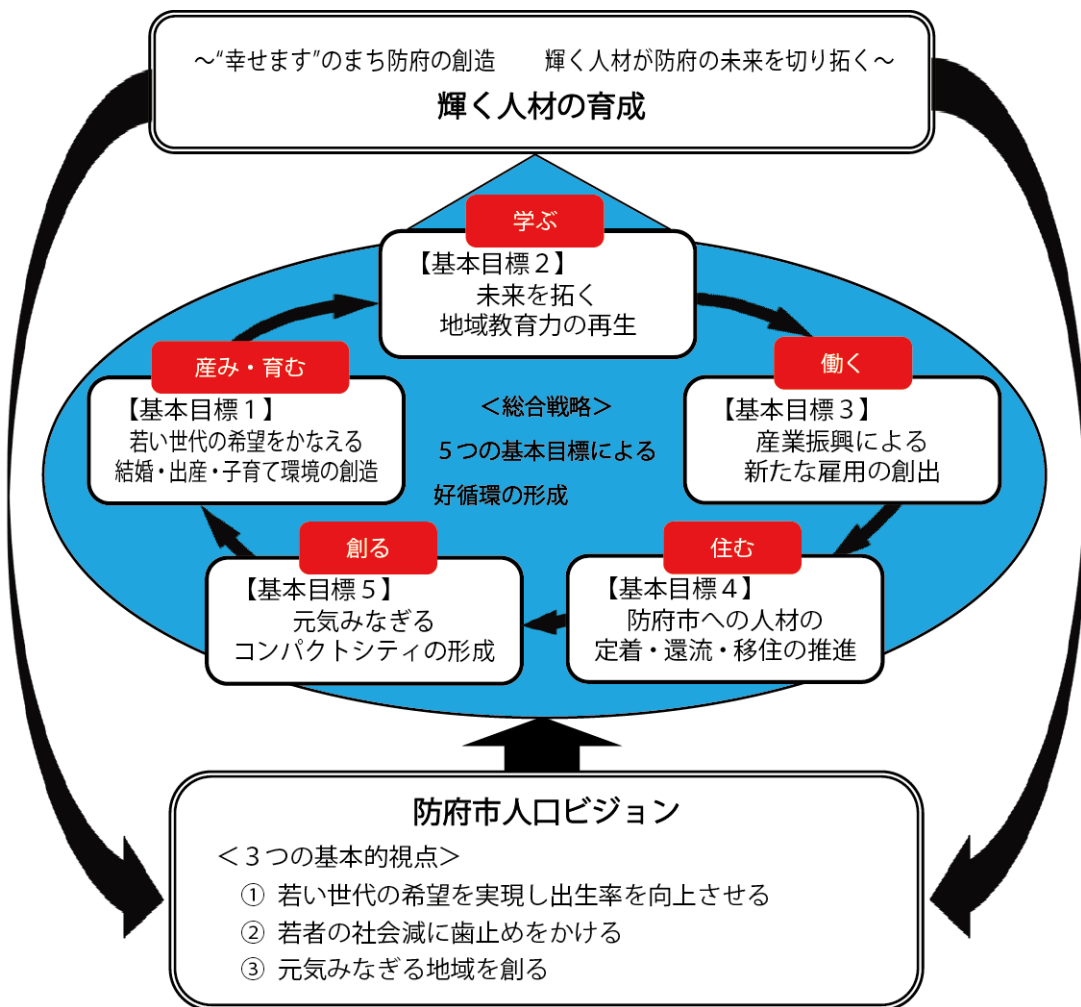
～“幸せます”のまち防府の創造　　輝く人材が防府の未来を切り拓く～
輝く人材の育成

学ぶ
【基本目標２】
未来を拓く
地域教育力の再生

働く
【基本目標３】
産業振興による
新たな雇用の創出

住む
【基本目標４】
防府市への人材の
定着・還流・移住の推進

創る
【基本目標５】
元気みなぎる
コンパクトシティの形成

産み・育む
【基本目標１】
若い世代の希望をかなえる
結婚・出産・子育て環境の創造

＜総合戦略＞
５つの基本目標による
好循環の形成

防府市人口ビジョン
＜３つの基本的視点＞
① 若い世代の希望を実現し出生率を向上させる
② 若者の社会減に歯止めをかける
③ 元気みなぎる地域を創る